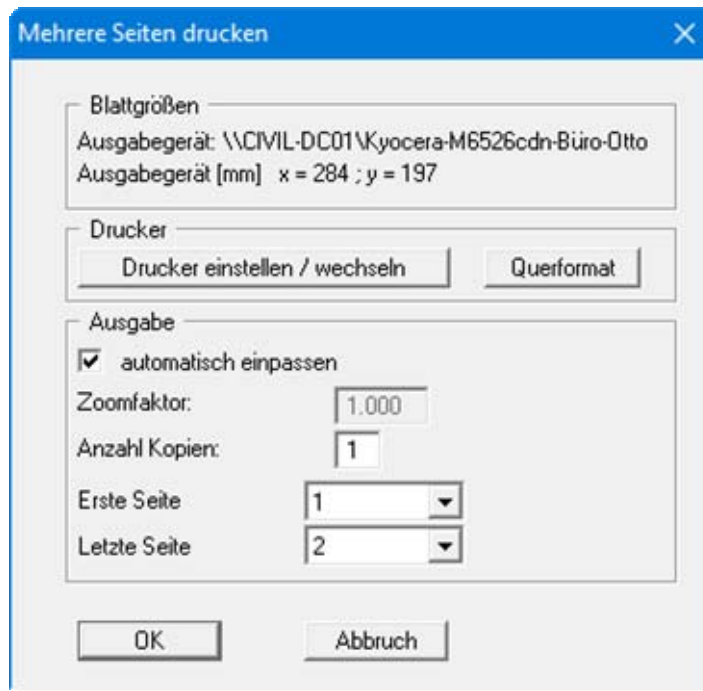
Mehrere Seiten drucken

Blattgrößen
Ausgabegerät: \\CIVIL-DC01\Kyocera-M6526cdn-Büro-Otto
Ausgabegerät [mm] x = 284 ; y = 197

Drucker
Drucker einstellen / wechseln
Querformat

Ausgabe
automatisch einpassen
Zoomfaktor: 1.000
Anzahl Kopien: 1
Erste Seite 1
Letzte Seite 2

OK
Abbruch